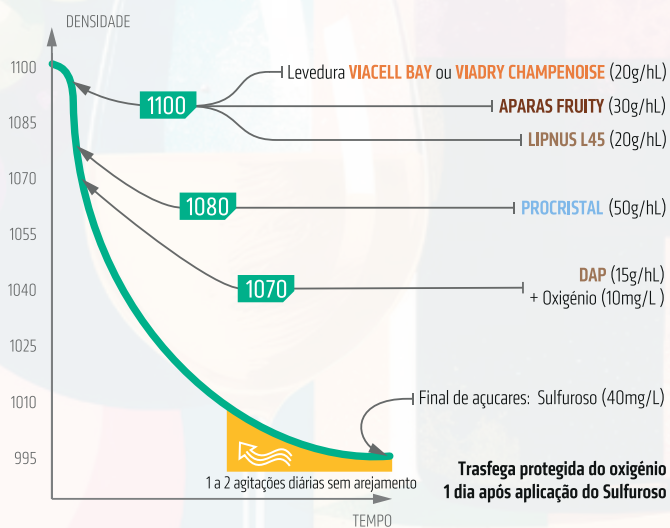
DENSIDADE

1100
1085
1070
1055
1040
1025
1010
995

1100
Levedura VIACELL BAY ou VIADRY CHAMPENOISE (20g/hL)
APARAS FRUITY (30g/hL)
LIPNUS L45 (20g/hL)

1080
PROCRISTAL (50g/hL)

1070
DAP (15g/hL)
+ Oxigénio (10mg/L )

Final de açucares: Sulfuroso (40mg/L)

1 a 2 agitações diárias sem arejamento

Trasfega protegida do oxigénio
1 dia após aplicação do Sulfuroso

TEMPO